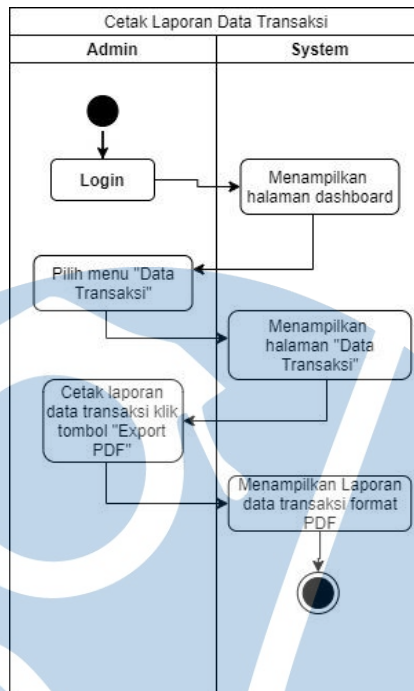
Cetak Laporan Data Transaksi

| Admin | System |
|---|---|

Login

Menampilkan halaman dashboard

Pilih menu "Data Transaksi"

Menampilkan halaman "Data Transaksi"

Cetak laporan data transaksi klik tombol "Export PDF"

Menampilkan Laporan data transaksi format PDF